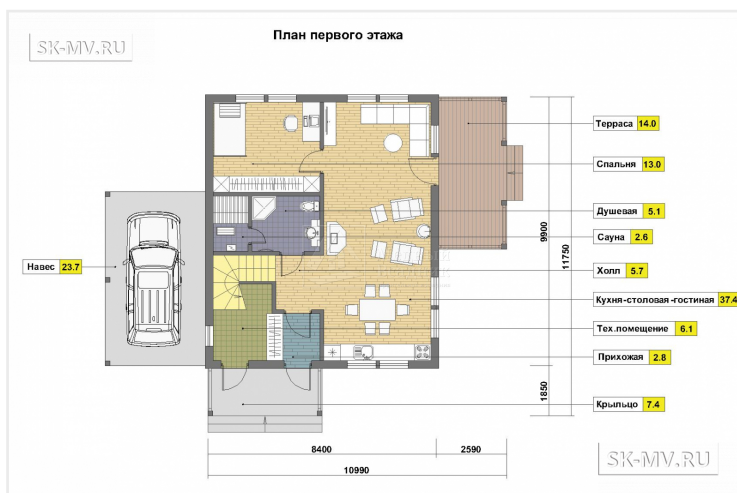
SK-MV.RU

План первого этажа

Навес 23.7

Терраса 14.0

Спальня 13.0

Душевая 5.1

Сауна 2.6

Холл 5.7

Кухня-столовая-гостиная 37.4

Тех.помещение 6.1

Прихожая 2.8

Крыльцо 7.4

9900

11750

1850

8400

2590

10990

SK-MV.RU